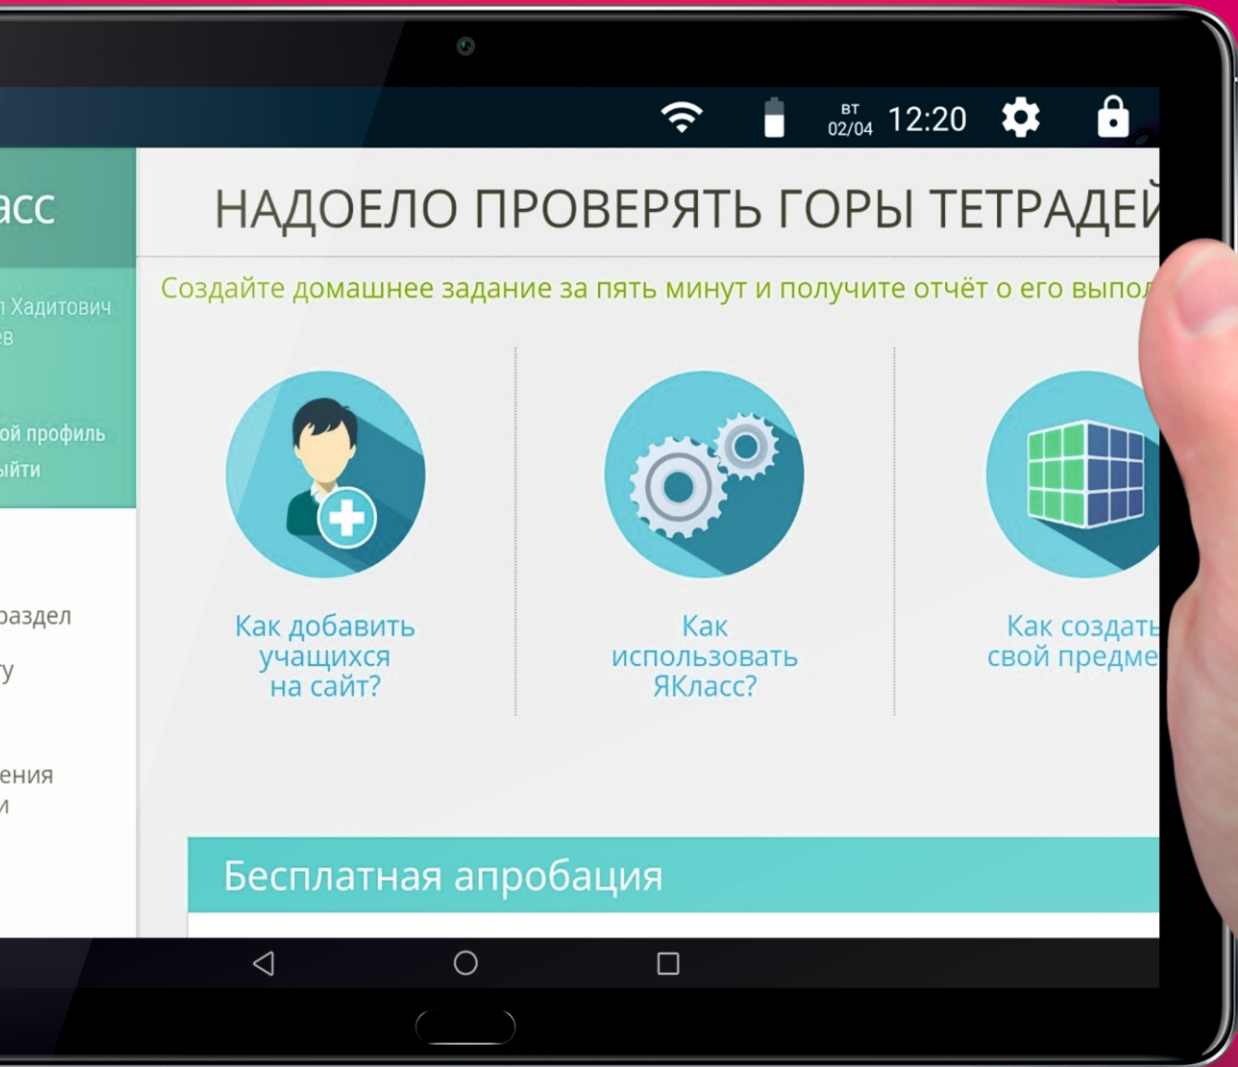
ВТ 02/04 12:20

асс

л Хадитович ев

ой профиль ыйти

раздел

у

ения и

НАДОЕЛО ПРОВЕРЯТЬ ГОРЫ ТЕТРАДЕЙ

Создайте домашнее задание за пять минут и получите отчёт о его выпол

Как добавить учащихся на сайт?

Как использовать ЯКласс?

Как создать свой предме

Бесплатная апробация